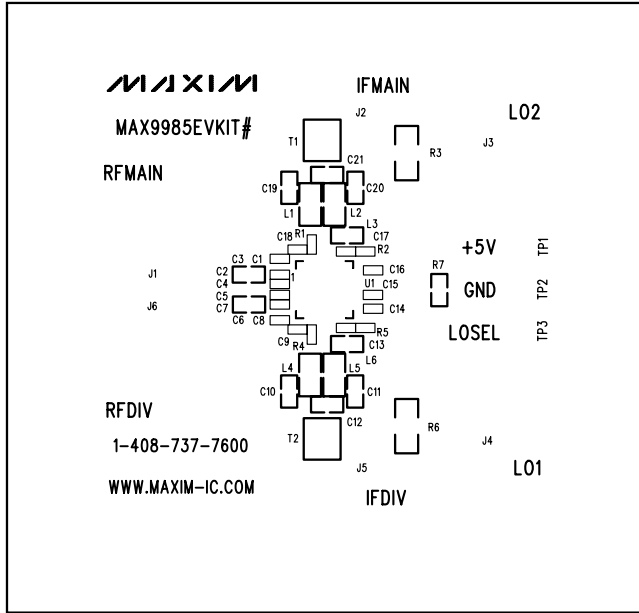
MAXIM

MAX9985EVKIT#

RFMAIN

IFMAIN

J2

LO2

J3

T1

R3

C21

C19

C20

L1

L2

L3

C18

R1

C17

R2

+5V

TP1

J1

C3

C1

C2

C4

1

C16

C15

R7

U1

GND

TP2

J6

C5

C7

C14

C6

C8

C9

R5

R4

C13

LOSEL

TP3

L6

L4

L5

C10

C11

RFDIV

R6

C12

T2

J4

1-408-737-7600

J5

LO1

WWW.MAXIM-IC.COM

IFDIV